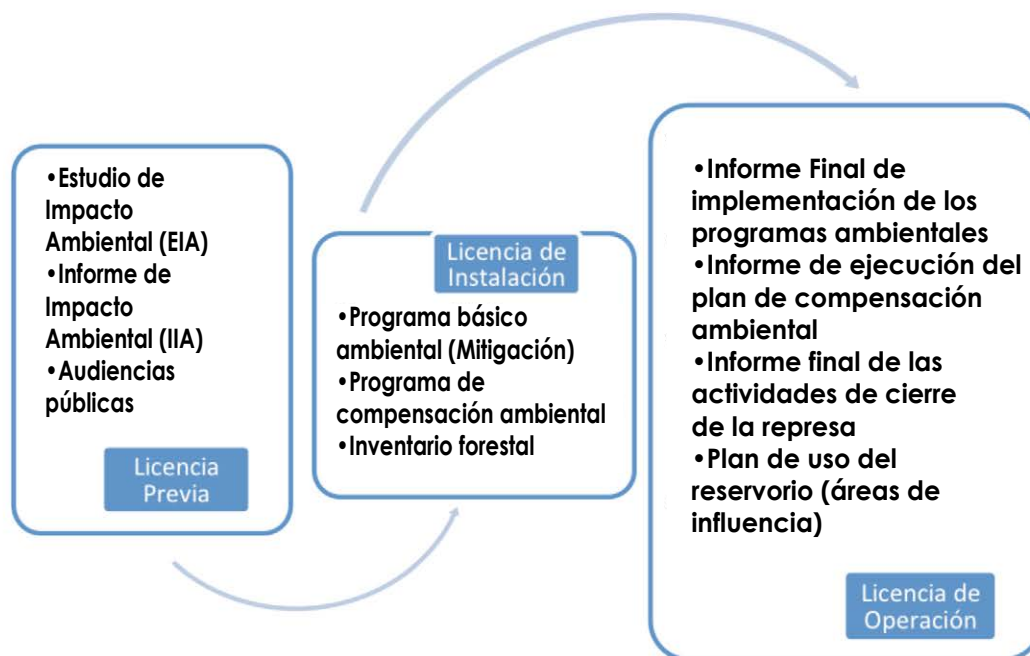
•Estudio de Impacto Ambiental (EIA)
•Informe de Impacto Ambiental (IIA)
•Audiencias públicas

Licencia Previa

Licencia de Instalación

•Programa básico ambiental (Mitigación)
•Programa de compensación ambiental
•Inventario forestal

•Informe Final de implementación de los programas ambientales
•Informe de ejecución del plan de compensación ambiental
•Informe final de las actividades de cierre de la represa
•Plan de uso del reservorio (áreas de influencia)

Licencia de Operación